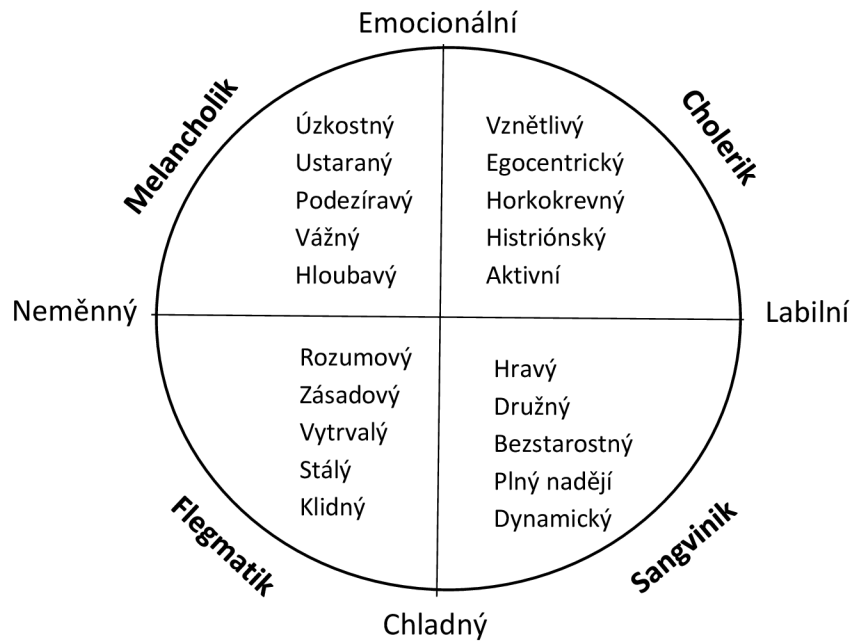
Emocionální

Melancholik

Úzkostný
Ustaraný
Podezíravý
Vážný
Hloubavý

Cholerik

Vznětlivý
Egocentrický
Horkokrevný
Histriónský
Aktivní

Neměnný

Labilní

Rozumový
Zásadový
Vytrvalý
Stálý
Klidný

Hravý
Družný
Bezstarostný
Plný nadějí
Dynamický

Flegmatik

Sangvinik

Chladný